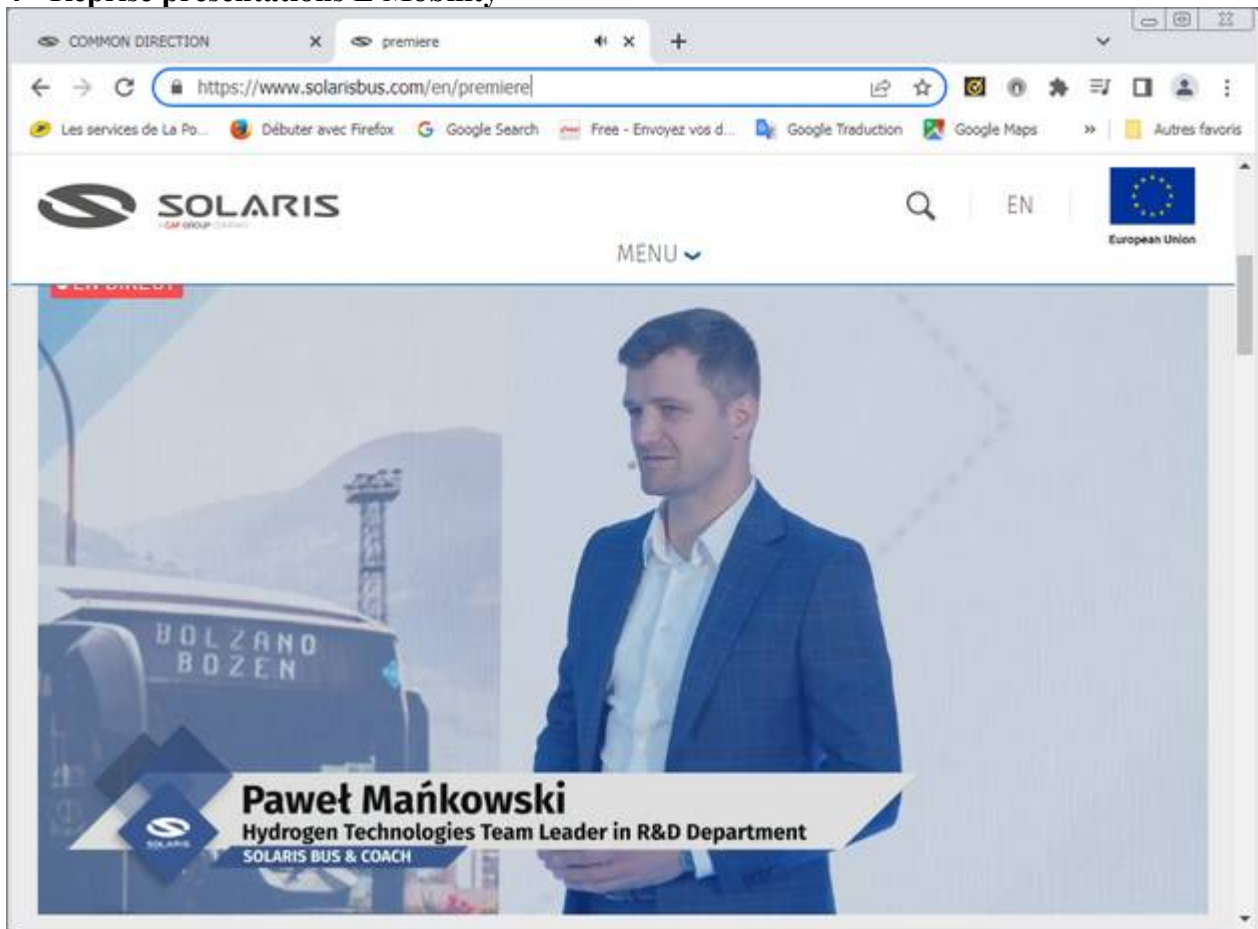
COMMON DIRECTION
premiere
https://www.solarisbus.com/en/premiere
Les services de La Po...
Débuter avec Firefox
Google Search
Free - Envoyez vos d...
Google Traduction
Google Maps
Autres favoris

SOLARIS
A CAF GROUP COMPANY
EN
European Union
MENU

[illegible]

BOLZANO
BOZEN

Paweł Mańkowski
Hydrogen Technologies Team Leader in R&D Department
SOLARIS BUS & COACH
SOLARIS